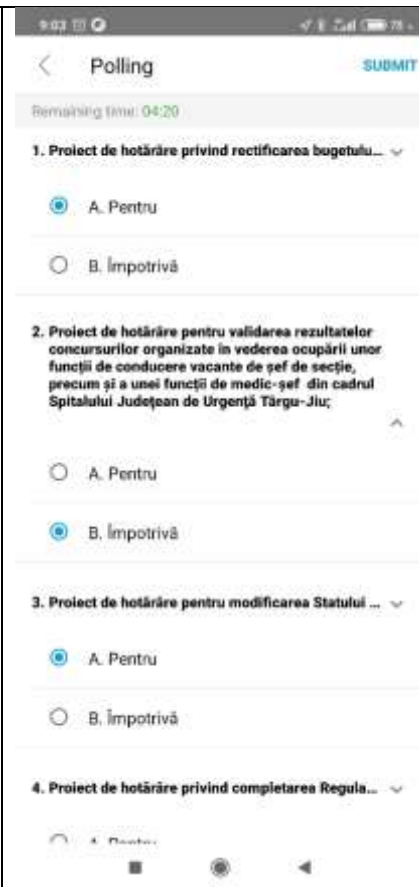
9:03

Polling

SUBMIT

Remaining time: 04:20

1. Proiect de hotărâre privind rectificarea bugetulu...

A. Pentru

B. Împotrivă

2. Proiect de hotărâre pentru validarea rezultatelor concursurilor organizate în vederea ocupării unor funcții de conducere vacante de șef de secție, precum și a unei funcții de medic-șef din cadrul Spitalului Județean de Urgență Târgu-Jiu;

A. Pentru

B. Împotrivă

3. Proiect de hotărâre pentru modificarea Statului ...

A. Pentru

B. Împotrivă

4. Proiect de hotărâre privind completarea Regula...

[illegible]